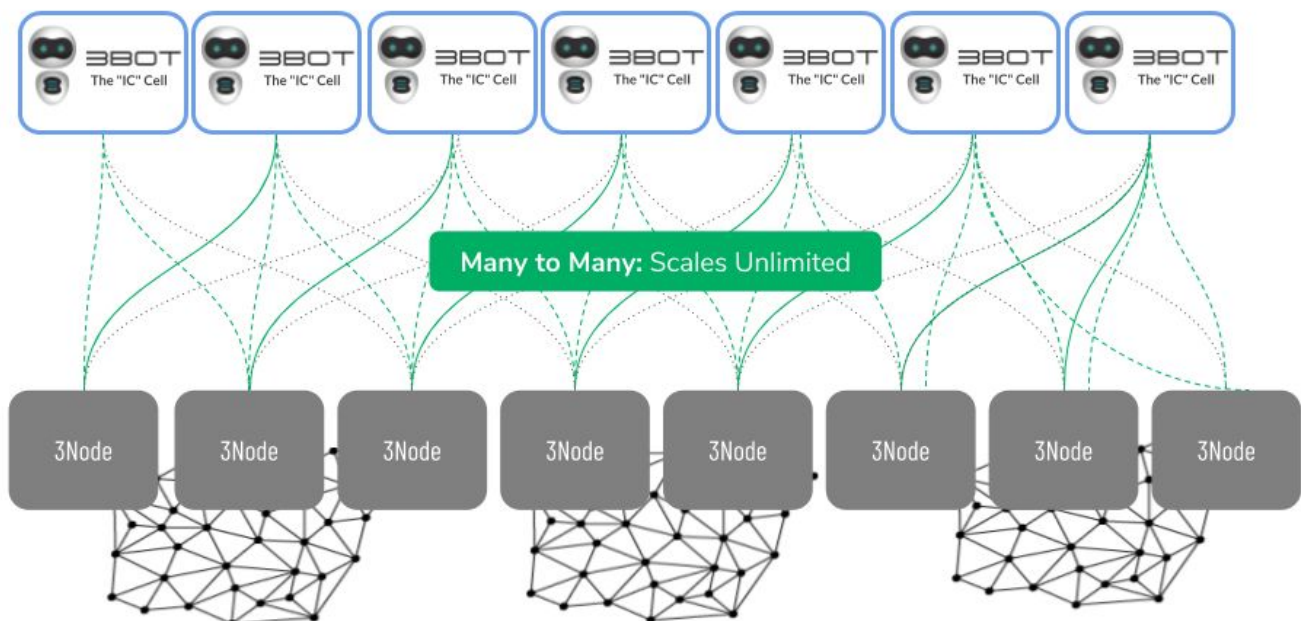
3BOT
The "IC" Cell

3BOT
The "IC" Cell

3BOT
The "IC" Cell

3BOT
The "IC" Cell

3BOT
The "IC" Cell

3BOT
The "IC" Cell

3BOT
The "IC" Cell

Many to Many: Scales Unlimited

3Node

3Node

3Node

3Node

3Node

3Node

3Node

3Node